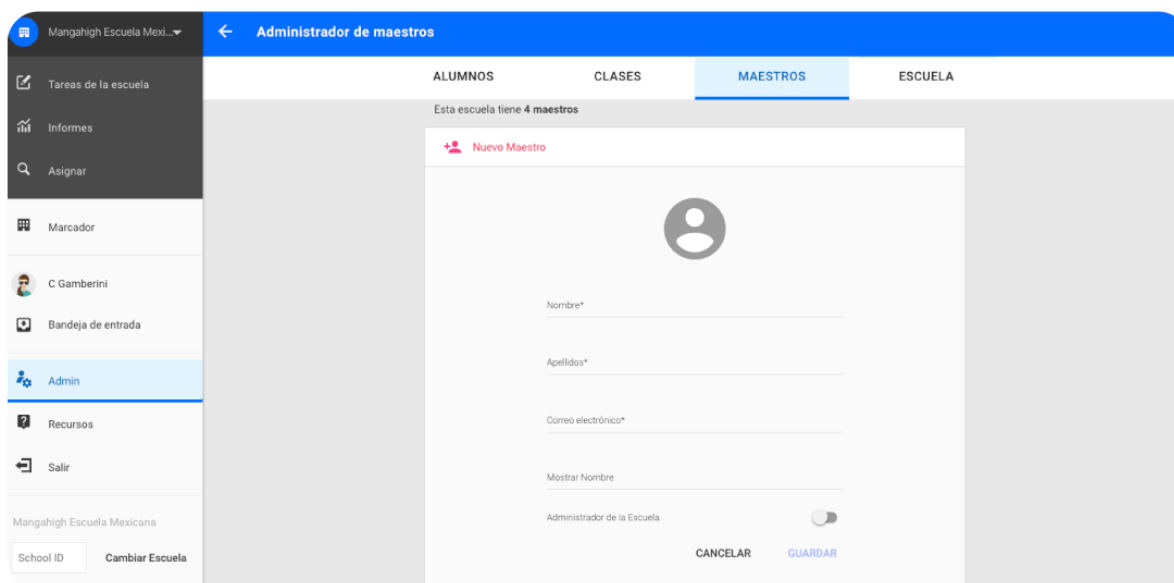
Mangahigh Escuela Mexi...

Tareas de la escuela

Informes

Asignar

Marcador

C Gamberini

Bandeja de entrada

Admin

Recursos

Salir

Mangahigh Escuela Mexicana

School ID

Cambiar Escuela

Administrador de maestros

ALUMNOS

CLASES

MAESTROS

ESCUELA

Esta escuela tiene **4 maestros**

Nuevo Maestro

Nombre*

Apellidos*

Correo electrónico*

Mostrar Nombre

Administrador de la Escuela

CANCELAR

GUARDAR